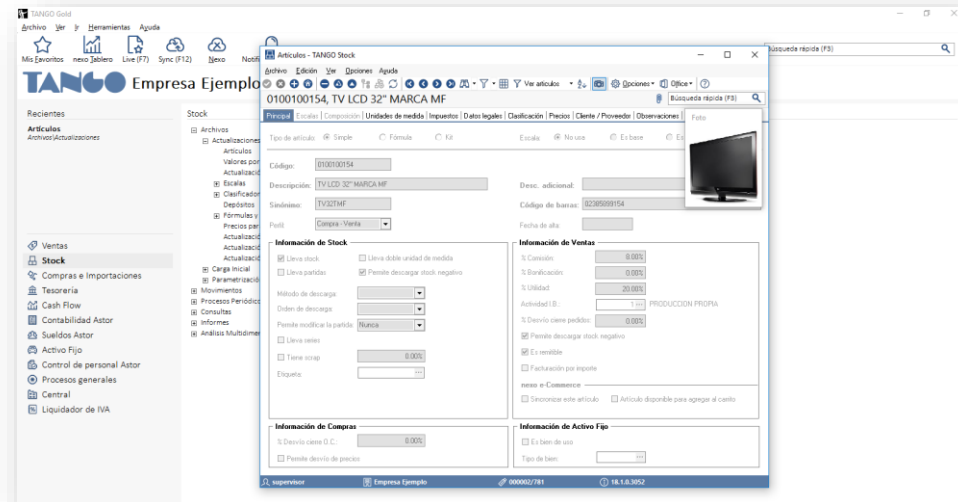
TANGO Gold
Archivo Ver Ir Herramientas Ayuda
Mis Favoritos nexo Tablero Live (F7) Sync (F12) Nexo Notifi
TANGO Empresa Ejemplo
Búsqueda rápida (F3)

Recientes
Artículos
Archivos\Actualizaciones

Stock
Archivos
Actualizaciones
Artículos
Valores por
Actualizaci
Escalas
Clasificador
Depósitos
Fórmulas y
Precios par
Actualizaci
Actualizaci
Actualizaci
Carga inicial
Parametrizació
Movimientos
Procesos Periódic
Consultas
Informes
Análisis Multidimen

Ventas
Stock
Compras e Importaciones
Tesorería
Cash Flow
Contabilidad Astor
Sueldos Astor
Activo Fijo
Control de personal Astor
Procesos generales
Central
Liquidador de IVA

Artículos - TANGO Stock
Archivo Edición Ver Opciones Ayuda
Ver artículos Opciones Office
0100100154, TV LCD 32" MARCA MF
Búsqueda rápida (F3)
Principal Escalas Composición Unidades de medida Impuestos Datos legales Clasificación Precios Cliente / Proveedor Observaciones
Foto
Tipo de artículo: Simple Fórmula Kit
Escala: No usa Es base Es
Código: 0100100154
Descripción: TV LCD 32" MARCA MF
Desc. adicional:
Sinónimo: TV32TMF
Código de barras: 92385899154
Perfil: Compra - Venta
Fecha de alta:
Información de Stock
Lleva stock
Lleva doble unidad de medida
Lleva partidas
Permite descargar stock negativo
Método de descarga:
Orden de descarga:
Permite modificar la partida: Nunca
Lleva series
Tiene scrap 0.00%
Etiqueta:
Información de Ventas
% Comisión 0.00%
% Bonificación 0.00%
% Utilidad 20.00%
Actividad I.B.: 1 PRODUCCION PROPIA
% Desvío cierre pedidos: 0.00%
Permite descargar stock negativo
Es remitible
Facturación por importe
nexo e-Commerce
Sincronizar este artículo
Artículo disponible para agregar al carrito
Información de Compras
% Desvío cierre O.C.: 0.00%
Permite desvío de precios
Información de Activo Fijo
Es bien de uso
Tipo de bien:
supervisor Empresa Ejemplo 000002/781 18.1.0.3052